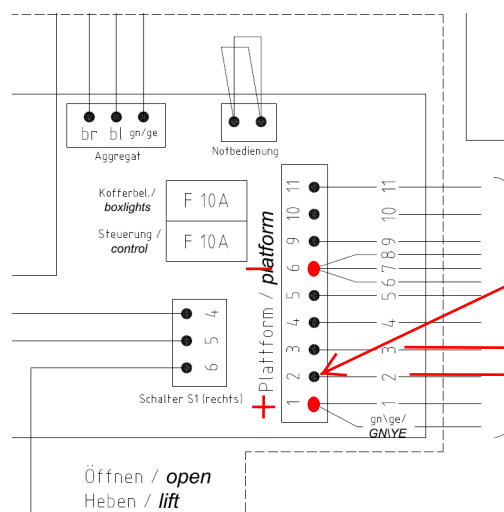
br bl gn/ge
Aggregat

Notbedienung

Kofferbel./
boxlights
F 10A

Steuerung /
control
F 10A

4
5
6
Schalter S1 (rechts)

Plattform / platform

11
10
9
6
5
4
3
2
1

11
10
89
56789
4
3
2
1
gn\ge/
GN\YE

-
+

Öffnen / open
Heben / lift